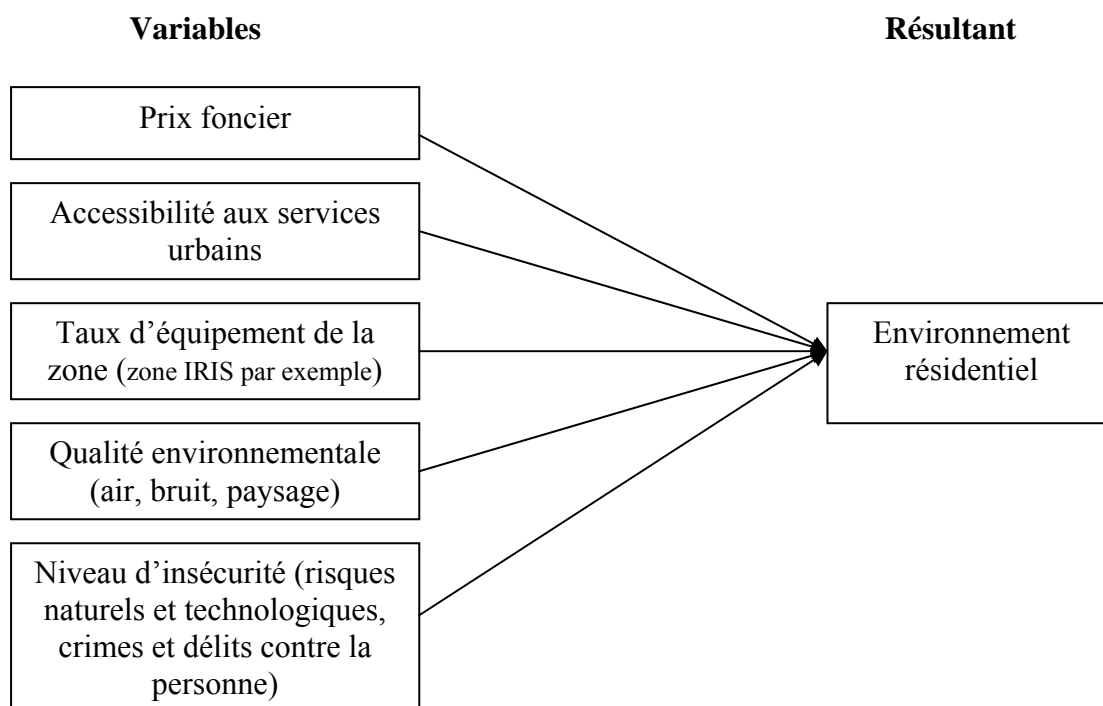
Variables

Résultant

Prix foncier

Accessibilité aux services urbains

Taux d’équipement de la zone (zone IRIS par exemple)

Qualité environnementale (air, bruit, paysage)

Niveau d’insécurité (risques naturels et technologiques, crimes et délits contre la personne)

Environnement résidentiel